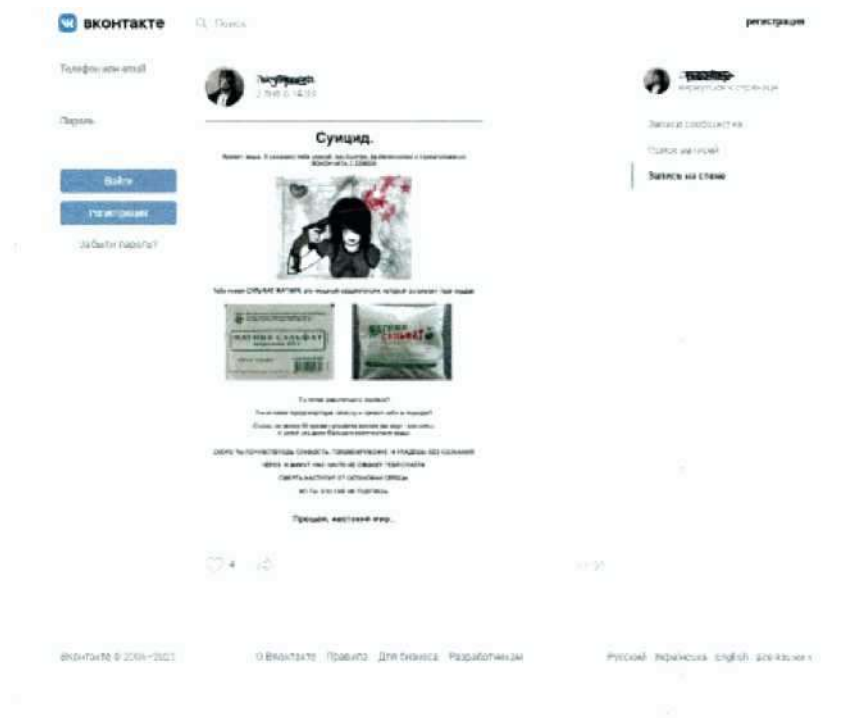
вконтакте Поиск

регистрация

Телефон или email

Пароль

Войти

Регистрация

Забыли пароль?

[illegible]
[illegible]

Суицид.

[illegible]

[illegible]

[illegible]

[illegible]

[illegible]

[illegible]

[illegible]

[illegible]

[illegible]

Прощай, жестокий мир...

4

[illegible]
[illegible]

Записи сообщества

Поиск записей

Запись на стене

ВКонтакте © 2006–2021

О ВКонтакте Правила Для бизнеса Разработчикам

Русский Українська English все языки »